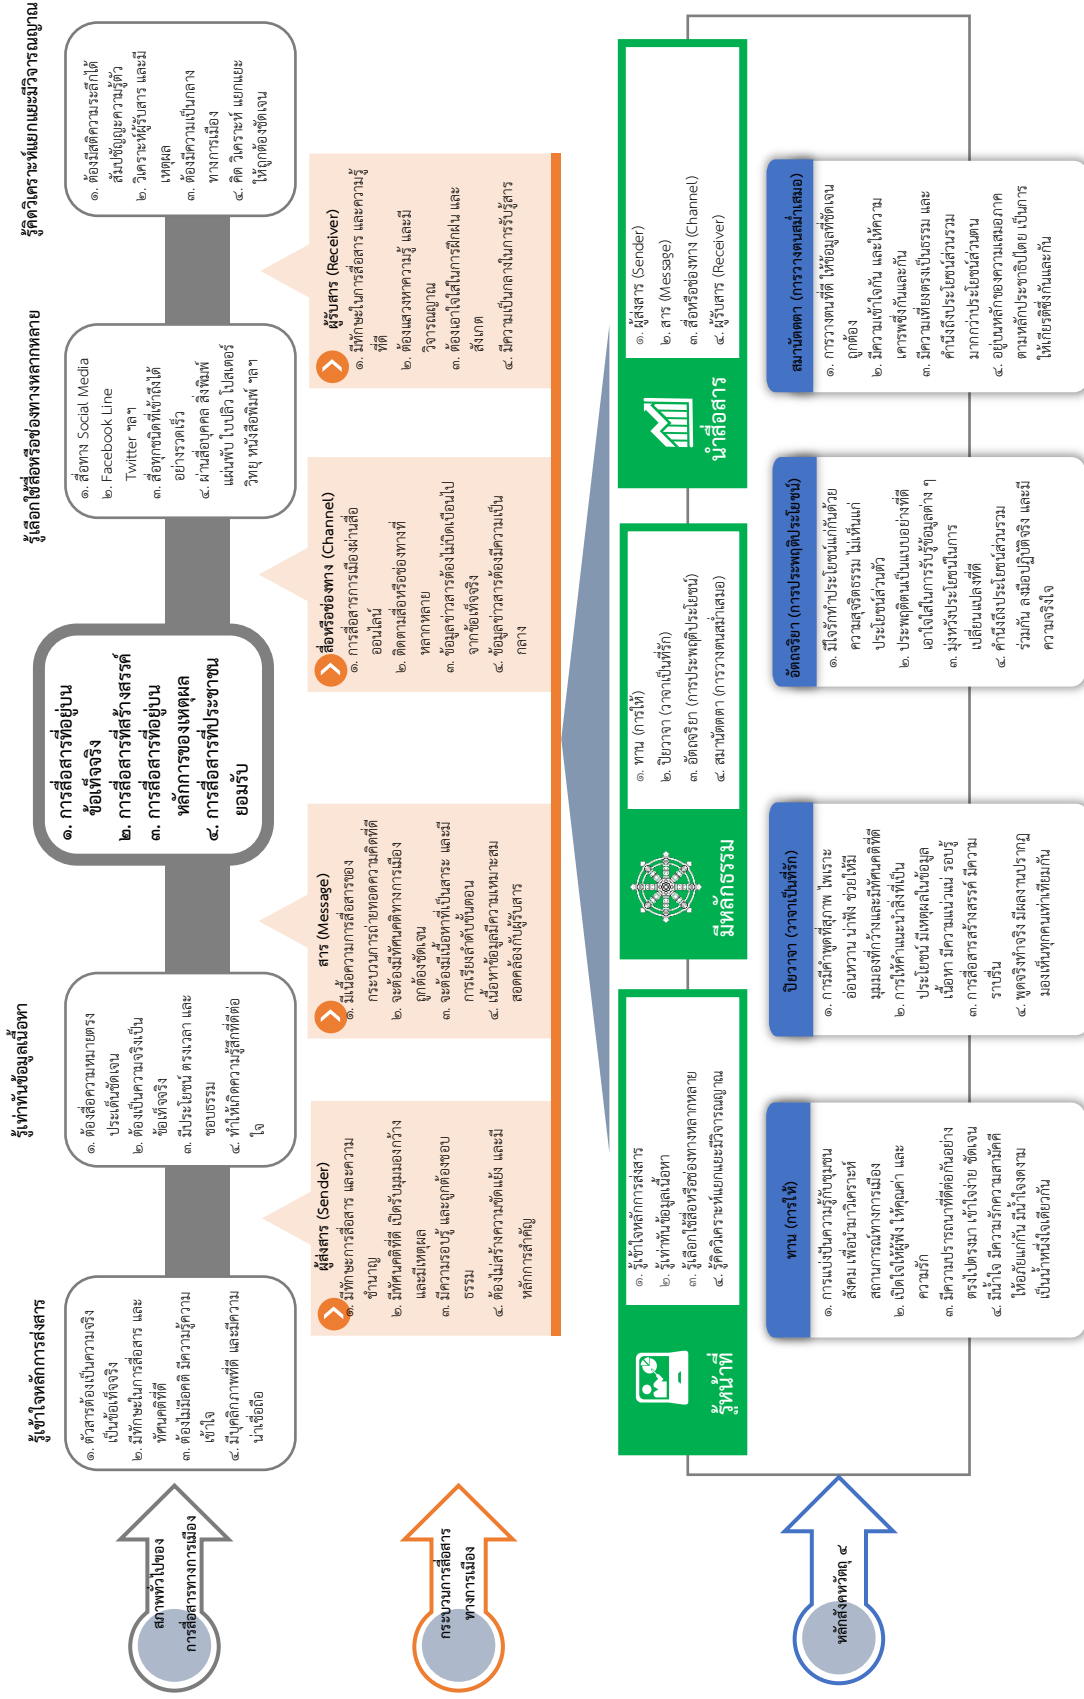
สภาพทั่วไปของการสื่อสารทางการเมือง

รู้เข้าใจหลักการส่งสาร
๑. ตัวสารต้องเป็นความจริง เป็นข้อเท็จจริง
๒. มีทักษะในการสื่อสาร และทัศนคติที่ดี
๓. ต้องไม่มีอคติ มีความรู้ความเข้าใจ
๔. มีบุคลิกภาพที่ดี และมีความน่าเชื่อถือ

รู้เท่าทันข้อมูลเนื้อหา
๑. ต้องสื่อความหมายตรงประเด็นชัดเจน
๒. ต้องเป็นความจริงเป็นข้อเท็จจริง
๓. มีประโยชน์ ตรงเวลา และชอบธรรม
๔. ทำให้เกิดความรู้สึกที่ดีต่อใจ

๑. การสื่อสารที่อยู่บนข้อเท็จจริง
๒. การสื่อสารที่สร้างสรรค์
๓. การสื่อสารที่อยู่บนหลักการของเหตุผล
๔. การสื่อสารที่ประชาชนยอมรับ

รู้เลือกใช้สื่อหรือช่องทางหลากหลาย
๑. สื่อทาง Social Media
๒. Facebook Line Twitter ฯลฯ
๓. สื่อทุกชนิดที่เข้าถึงได้อย่างรวดเร็ว
๔. ผ่านสื่อบุคคล สิ่งพิมพ์ แผ่นพับ ใบปลิว โปสเตอร์ วิทยุ หนังสือพิมพ์ ฯลฯ

รู้คิดวิเคราะห์แยกแยะมีวิจารณญาณ
๑. ต้องมีสติความระลึกได้ สัมปชัญญะความรู้ตัว
๒. วิเคราะห์ผู้รับสาร และมีเหตุผล
๓. ต้องมีความเป็นกลางทางการเมือง
๔. คิด วิเคราะห์ แยกแยะให้ถูกต้องชัดเจน

กระบวนการสื่อสารทางการเมือง

ผู้ส่งสาร (Sender)
๑. มีทักษะการสื่อสาร และความชำนาญ
๒. มีทัศนคติที่ดี เปิดรับมุมมองกว้าง และมีเหตุผล
๓. มีความรอบรู้ และถูกต้องชอบธรรม
๔. ต้องไม่สร้างความขัดแย้ง และมีหลักการสำคัญ

สาร (Message)
๑. มีเนื้อความการสื่อสารของกระบวนการถ่ายทอดความคิดที่ดี
๒. จะต้องมีทัศนคติทางการเมืองถูกต้องชัดเจน
๓. จะต้องมีเนื้อหาที่เป็นสาระ และมีการเรียงลำดับขั้นตอน
๔. เนื้อหาข้อมูลมีความเหมาะสมสอดคล้องกับผู้รับสาร

สื่อหรือช่องทาง (Channel)
๑. การสื่อสารการเมืองผ่านสื่อออนไลน์
๒. ติดตามสื่อหรือช่องทางที่หลากหลาย
๓. ข้อมูลข่าวสารต้องไม่บิดเบือนไปจากข้อเท็จจริง
๔. ข้อมูลข่าวสารต้องมีความเป็นกลาง

ผู้รับสาร (Receiver)
๑. มีทักษะในการสื่อสาร และความรู้ที่ดี
๒. ต้องแสวงหาความรู้ และมีวิจารณญาณ
๓. ต้องเอาใจใส่ในการฝึกฝน และสังเกต
๔. มีความเป็นกลางในการรับรู้สาร

หลักสังคหวัตถุ ๔

รู้หน้าที่
๑. รู้เข้าใจหลักการส่งสาร
๒. รู้เท่าทันข้อมูลเนื้อหา
๓. รู้เลือกใช้สื่อหรือช่องทางหลากหลาย
๔. รู้คิดวิเคราะห์แยกแยะมีวิจารณญาณ

มีหลักธรรม
๑. ทาน (การให้)
๒. ปิยวาจา (วาจาเป็นที่รัก)
๓. อัตถจริยา (การประพฤติประโยชน์)
๔. สมานัตตตา (การวางตนสม่ำเสมอ)

นำสื่อสาร
๑. ผู้ส่งสาร (Sender)
๒. สาร (Message)
๓. สื่อหรือช่องทาง (Channel)
๔. ผู้รับสาร (Receiver)

ทาน (การให้)
๑. การแบ่งปันความรู้กับบุคคลในสังคม เพื่อนำมาวิเคราะห์สถานการณ์ทางการเมือง
๒. เปิดใจให้ผู้ฟัง ให้คุณค่า และความรัก
๓. มีความปรารถนาที่ดีต่อกันอย่างตรงไปตรงมา เข้าใจง่าย ชัดเจน
๔. มีน้ำใจ มีความรักความสามัคคี ให้อภัยแก่กัน มีน้ำใจงดงามเป็นน้ำหนึ่งใจเดียวกัน

ปิยวาจา (วาจาเป็นที่รัก)
๑. การพูดคำพูดที่สุภาพ ไพเราะ อ่อนหวาน น่าฟัง ช่วยให้มีมุมมองที่กว้างและมีทัศนคติที่ดี
๒. การให้คำแนะนำสิ่งที่เป็นประโยชน์ มีเหตุผลในข้อมูลเนื้อหา มีความแน่วแน่ รอบรู้
๓. การสื่อสารสร้างสรรค์ มีความราบรื่น
๔. พูดจริงทำจริง มีเมตตาปรานีมองเห็นทุกคนเท่าเทียมกัน

อัตถจริยา (การประพฤติประโยชน์)
๑. มีใจรักทำประโยชน์แก่กันด้วยความสุจริตธรรม ไม่เห็นแก่ประโยชน์ส่วนตัว
๒. ประพฤติตนเป็นแบบอย่างที่ดี เอาใจใส่ในการรับรู้ข้อมูลต่าง ๆ
๓. มุ่งหวังประโยชน์ในการเปลี่ยนแปลงที่ดี
๔. คำนึงถึงประโยชน์ส่วนรวม ร่วมกัน ลงมือปฏิบัติจริง และมีความจริงใจ

สมานัตตตา (การวางตนสม่ำเสมอ)
๑. การวางตนที่ดี ให้ข้อมูลที่ชัดเจน ถูกต้อง
๒. มีความเข้าใจกัน และให้ความเคารพซึ่งกันและกัน
๓. มีความเที่ยงตรงเป็นธรรม และคำนึงถึงประโยชน์ส่วนรวมมากกว่าประโยชน์ส่วนตน
๔. อยู่บนหลักของความเสมอภาคตามหลักประชาธิปไตย เป็นการให้เกียรติซึ่งกันและกัน